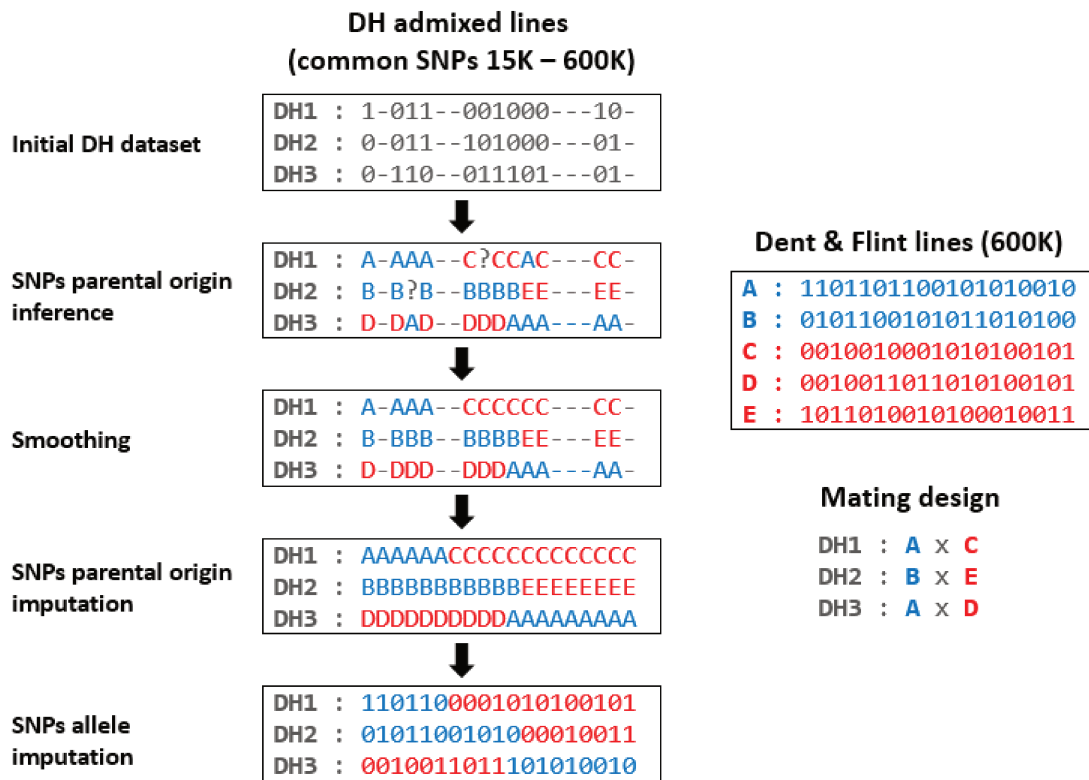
DH admixed lines
(common SNPs 15K – 600K)

Initial DH dataset

DH1 : 1-011--001000---10-
DH2 : 0-011--101000---01-
DH3 : 0-110--011101---01-

SNPs parental origin inference

DH1 : A-AAA--C?CCAC---CC-
DH2 : B-B?B--BBBBEE---EE-
DH3 : D-DAD--DDDAAA---AA-

Smoothing

DH1 : A-AAA--CCCCCC---CC-
DH2 : B-BBB--BBBBEE---EE-
DH3 : D-DDD--DDDAAA---AA-

SNPs parental origin imputation

DH1 : AAAAAACCCCCCCCCCCCC
DH2 : BBBBBBBBBBBEEEEEEEE
DH3 : DDDDDDDDDDAAAAAAAAA

SNPs allele imputation

DH1 : 1101100001010100101
DH2 : 0101100101000010011
DH3 : 0010011011101010010

Dent & Flint lines (600K)

A : 1101101100101010010
B : 0101100101011010100
C : 0010010001010100101
D : 0010011011010100101
E : 1011010010100010011

Mating design

DH1 : A x C
DH2 : B x E
DH3 : A x D